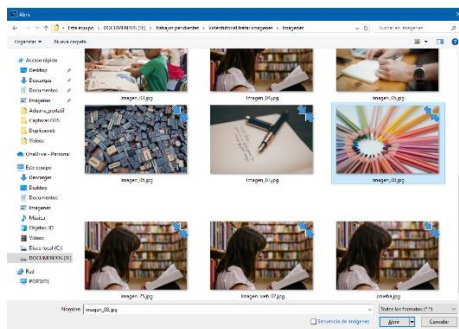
Abrir

← → ↑ > Este equipo > DOCUMENTOS (D:) > trabajos pendientes > Videotutorial hacer imagenes > Imagenes

Buscar en Imagenes

Organizar ▾ Nueva carpeta

Acceso rápido
Desktop
Descargas
Documentos
Imágenes
Adjuntos_portafil
Capturas CCS
Duplicadas
Videos

OneDrive - Personal

Este equipo
Descargas
Desktop
Documentos
Imágenes
Música
Objetos 3D
Videos
Disco local (C:)
DOCUMENTOS (D:)

Red
PORTATIL

imagen_01.jpg
imagen_04.jpg
imagen_05.jpg
imagen_06.jpg
imagen_07.jpg
imagen_08.jpg
imagen 75.jpg
imagen web 02.jpg
prueba.jpg

Nombre: imagen_08.jpg

Secuencia de imágenes

Todos los formatos (*.*)

Abrir
Cancelar